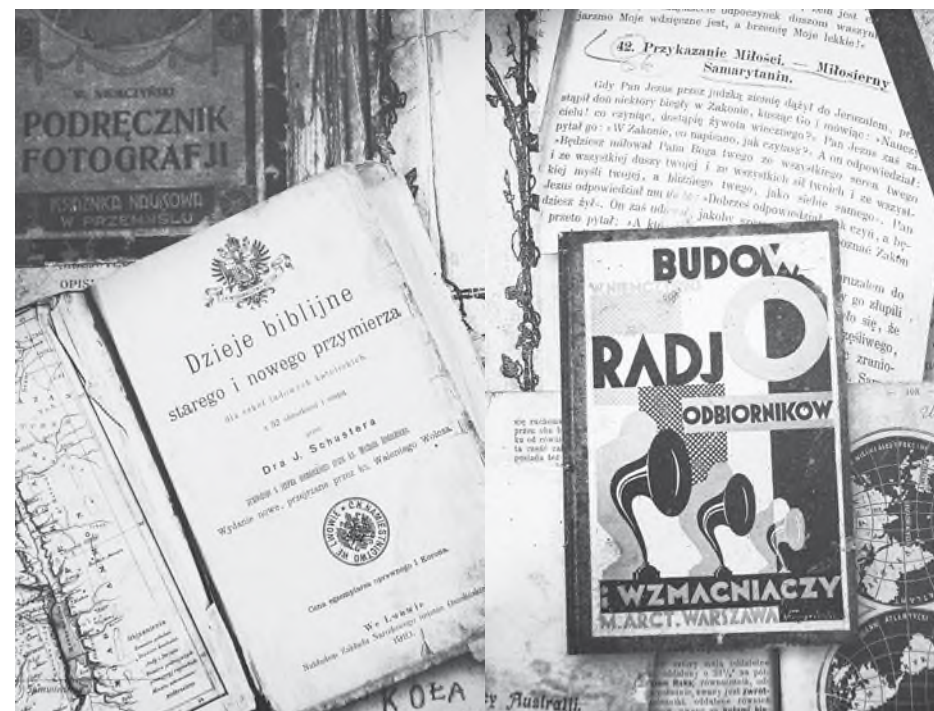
W. MURCZYŃSKI
PODRĘCZNIK FOTOGRAFJI
KSIĘGARNIA NAUKOWA W PRZEMYŚLU

OPIS

Dzieje biblijne
starego i nowego przymierza
dla szkół ludowych katolickich
z 52 obrazkami i mapą
przez
Dra J. Schustera
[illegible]
Wydanie nowe, przejrzane przez ks. Walentego Wolcza.
C. K. NAKŁADU W LWOWIE
Cena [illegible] i Korona.
We Lwowie.
Nakładem Zakładu Narodowego imienia Ossolińskich.
1913.

KOŁA

jarzmo Moje wdzięczne jest, a brzemię Moje lekkie!».

42. Przykazanie Miłości. — Miłosierny Samarytanin.

Gdy Pan Jezus przez jedną ziemię dążył do Jeruzalem, przystąpił doń niektóry biegły w Zakonie, kusząc Go i mówiąc: »Nauczycielu! co czyniąc, dostąpię żywota wiecznego?« Pan Jezus zaś zapytał go: »W Zakonie, co napisano, jak czytasz?« A on odpowiedział: »Będziesz miłował Pana Boga twego ze wszystkiego serca twego i ze wszystkiej duszy twojej i ze wszystkich sił twoich i ze wszystkiej myśli twojej, a bliźniego twego, jako siebie samego«. Pan Jezus odpowiedział mu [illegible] »Dobrześ odpowiedział; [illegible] czyń, a będziesz żył«. On zaś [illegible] jakoby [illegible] przeto pytał: »A k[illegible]

BUDOWA RADJO ODBIORNIKÓW I WZMACNIACZY
M. ARCT. WARSZAWA

Australii.